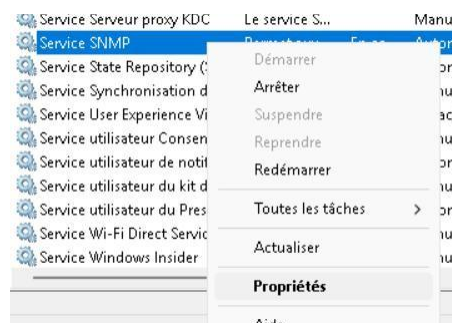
Service Serveur proxy KDC | Le service S... | Manu
Service SNMP | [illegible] | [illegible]
Service State Repository (: | | or
Service Synchronisation d | | u
Service User Experience Vi | | ac
Service utilisateur Consen | | u
Service utilisateur de notif | | u
Service utilisateur du kit d | | u
Service utilisateur du Pres | | or
Service Wi-Fi Direct Servic | | u
Service Windows Insider | | u

Démarrer
Arrêter
Suspendre
Reprendre
Redémarrer
Toutes les tâches >
Actualiser
Propriétés
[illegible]